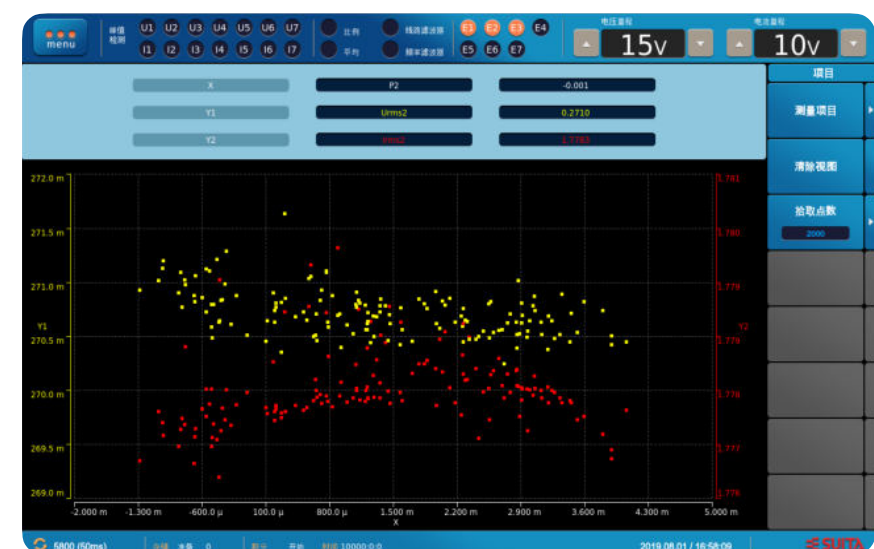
menu

峰值检测

U1 U2 U3 U4 U5 U6 U7

I1 I2 I3 I4 I5 I6 I7

比例

平均

线路滤波器

频率滤波器

E1 E2 E3 E4

E5 E6 E7

电压量程

15v

电流量程

10v

项目

| X | P2 | -0.001 |
|---|---|---|
| Y1 | Urms2 | 0.2710 |
| Y2 | Irms2 | 1.7783 |

测量项目

清除视图

拾取点数

2000

272.0 m
271.5 m
271.0 m
Y1
270.5 m
270.0 m
269.5 m
269.0 m

1.781
1.780
1.779
Y2
1.778
1.778
1.777
1.776

-2.000 m
-1.300 m
-600.0 μ
100.0 μ
800.0 μ
1.500 m
2.200 m
2.900 m
3.600 m
4.300 m
5.000 m
X

5800 (50ms)

2019.08.01 / 16:58:09

SUITA